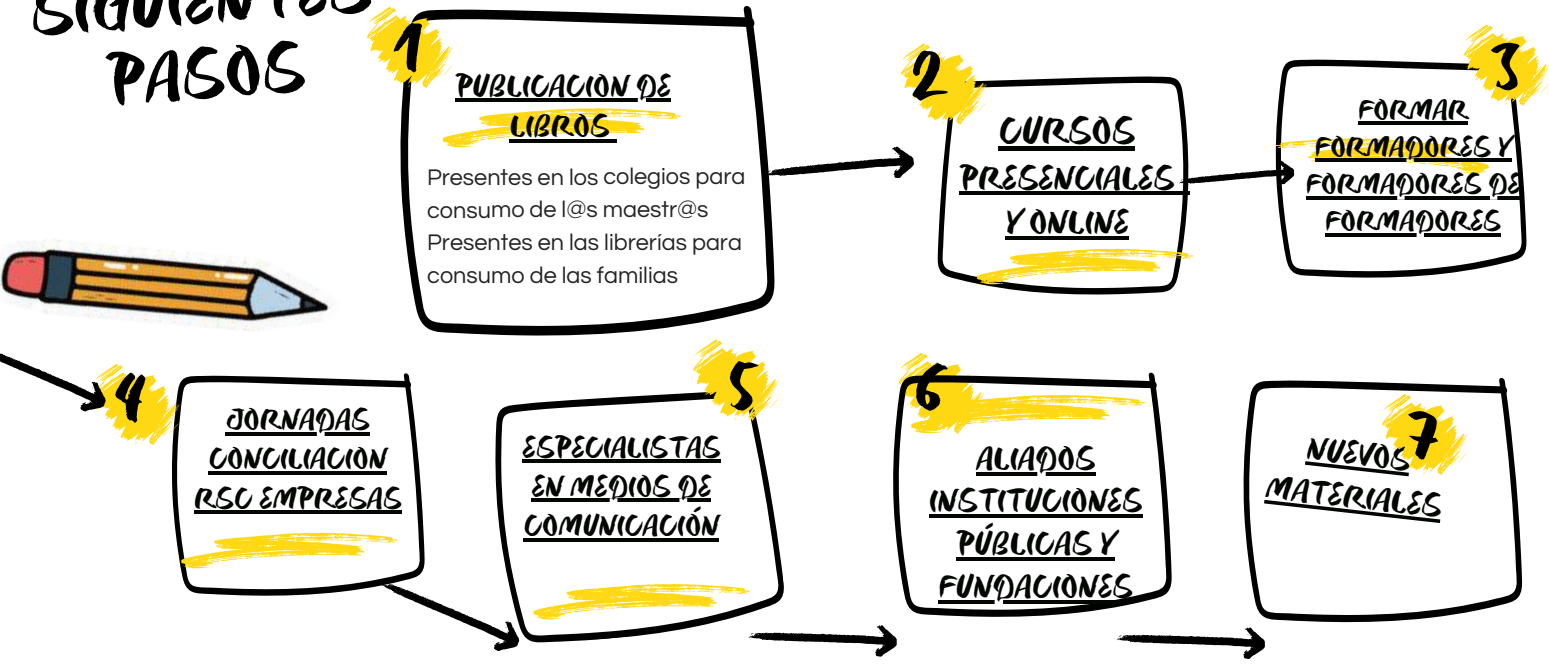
SIGUIENTES PASOS

1
PUBLICACION DE LIBROS
Presentes en los colegios para consumo de l@s maestr@s
Presentes en las librerías para consumo de las familias

2
CURSOS PRESENCIALES Y ONLINE

3
FORMAR FORMADORES Y FORMADORES DE FORMADORES

4
JORNADAS CONCILIACION RSC EMPRESAS

5
ESPECIALISTAS EN MEDIOS DE COMUNICACIÓN

6
ALIADOS INSTITUCIONES PÚBLICAS Y FUNDACIONES

7
NUEVOS MATERIALES